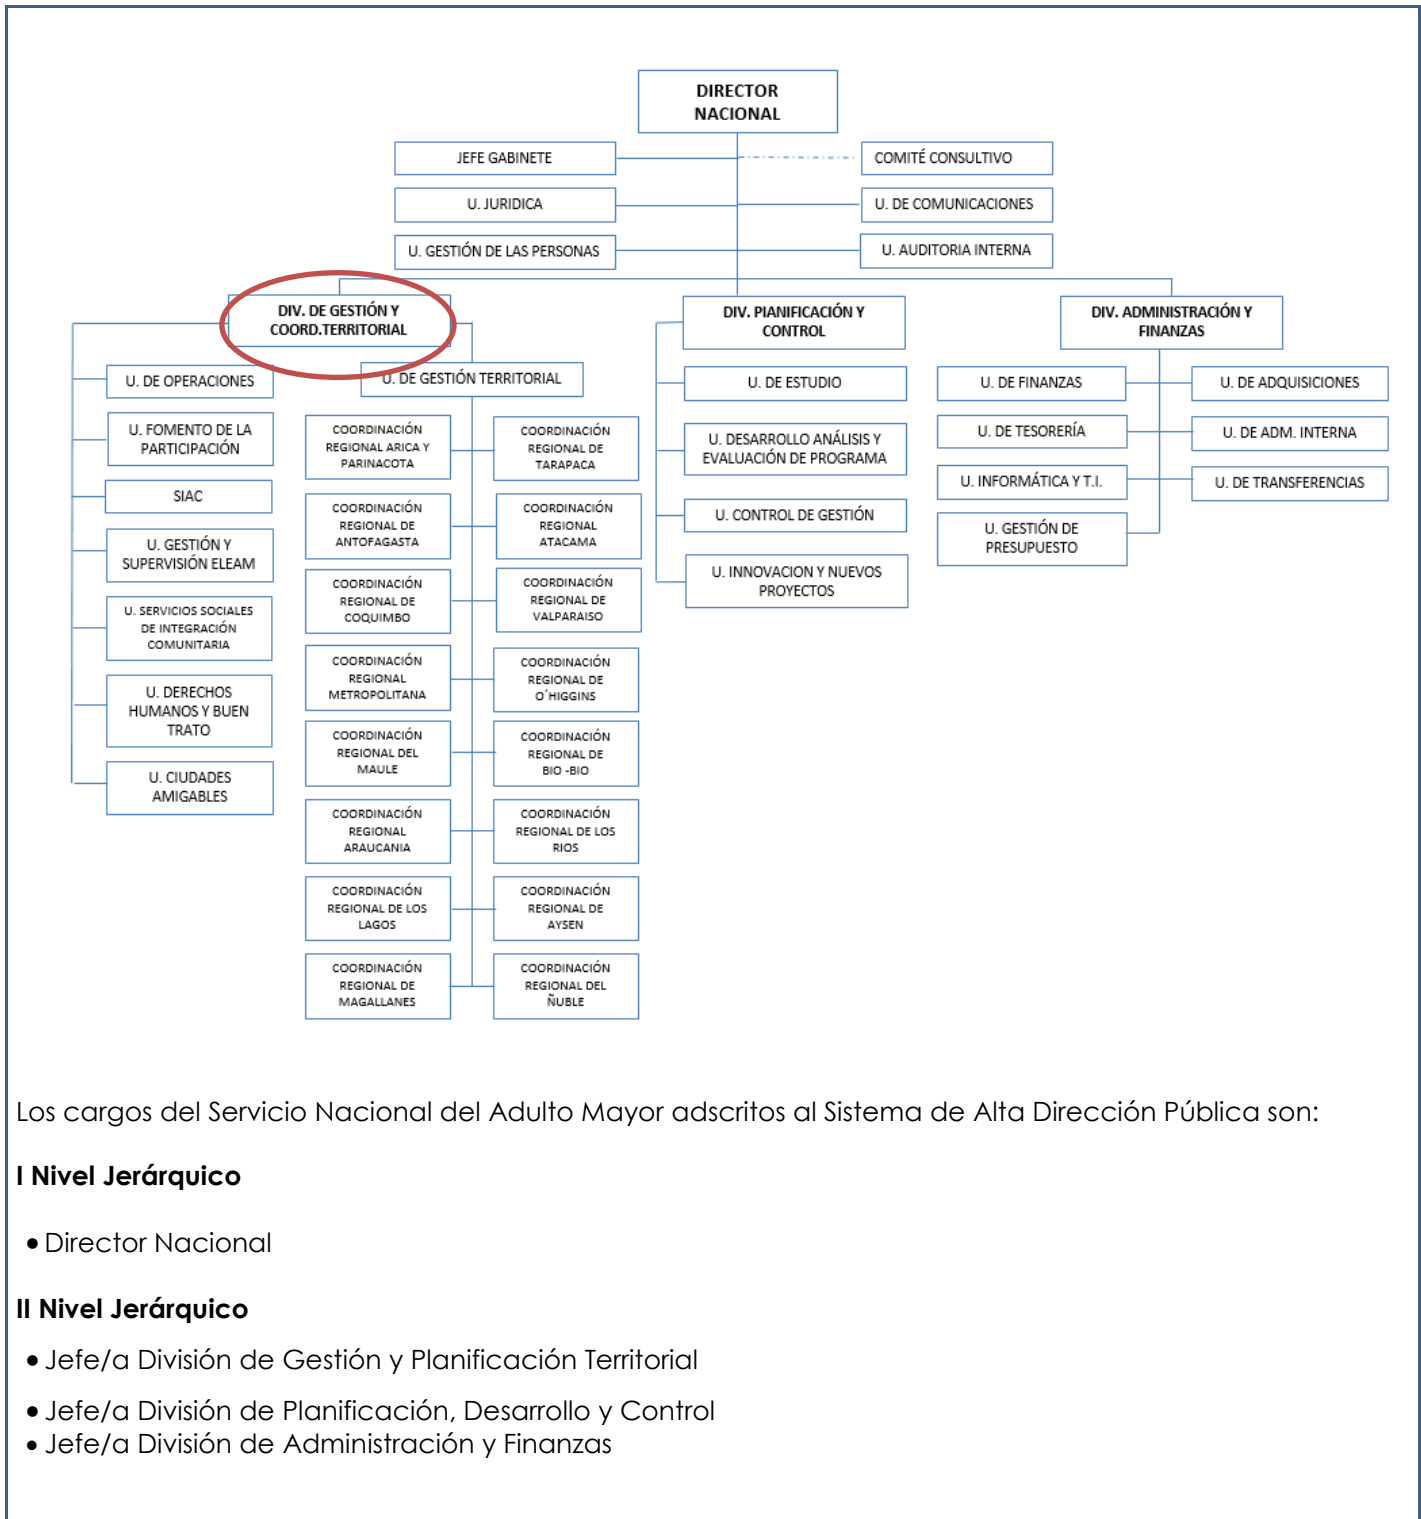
DIRECTOR NACIONAL

JEFE GABINETE

COMITÉ CONSULTIVO

U. JURIDICA

U. DE COMUNICACIONES

U. GESTIÓN DE LAS PERSONAS

U. AUDITORIA INTERNA

DIV. DE GESTIÓN Y COORD.TERRITORIAL

DIV. PIANIFICACIÓN Y CONTROL

DIV. ADMINISTRACIÓN Y FINANZAS

U. DE OPERACIONES

U. DE GESTIÓN TERRITORIAL

U. FOMENTO DE LA PARTICIPACIÓN

SIAC

U. GESTIÓN Y SUPERVISIÓN ELEAM

U. SERVICIOS SOCIALES DE INTEGRACIÓN COMUNITARIA

U. DERECHOS HUMANOS Y BUEN TRATO

U. CIUDADES AMIGABLES

COORDINACIÓN REGIONAL ARICA Y PARINACOTA

COORDINACIÓN REGIONAL DE TARAPACA

COORDINACIÓN REGIONAL DE ANTOFAGASTA

COORDINACIÓN REGIONAL ATACAMA

COORDINACIÓN REGIONAL DE COQUIMBO

COORDINACIÓN REGIONAL DE VALPARAISO

COORDINACIÓN REGIONAL METROPOLITANA

COORDINACIÓN REGIONAL DE O´HIGGINS

COORDINACIÓN REGIONAL DEL MAULE

COORDINACIÓN REGIONAL DE BIO -BIO

COORDINACIÓN REGIONAL ARAUCANIA

COORDINACIÓN REGIONAL DE LOS RIOS

COORDINACIÓN REGIONAL DE LOS LAGOS

COORDINACIÓN REGIONAL DE AYSEN

COORDINACIÓN REGIONAL DE MAGALLANES

COORDINACIÓN REGIONAL DEL ÑUBLE

U. DE ESTUDIO

U. DESARROLLO ANÁLISIS Y EVALUACIÓN DE PROGRAMA

U. CONTROL DE GESTIÓN

U. INNOVACION Y NUEVOS PROYECTOS

U. DE FINANZAS

U. DE ADQUISICIONES

U. DE TESORERÍA

U. DE ADM. INTERNA

U. INFORMÁTICA Y T.I.

U. DE TRANSFERENCIAS

U. GESTIÓN DE PRESUPUESTO

Los cargos del Servicio Nacional del Adulto Mayor adscritos al Sistema de Alta Dirección Pública son:

I Nivel Jerárquico

• Director Nacional

II Nivel Jerárquico

• Jefe/a División de Gestión y Planificación Territorial

• Jefe/a División de Planificación, Desarrollo y Control
• Jefe/a División de Administración y Finanzas